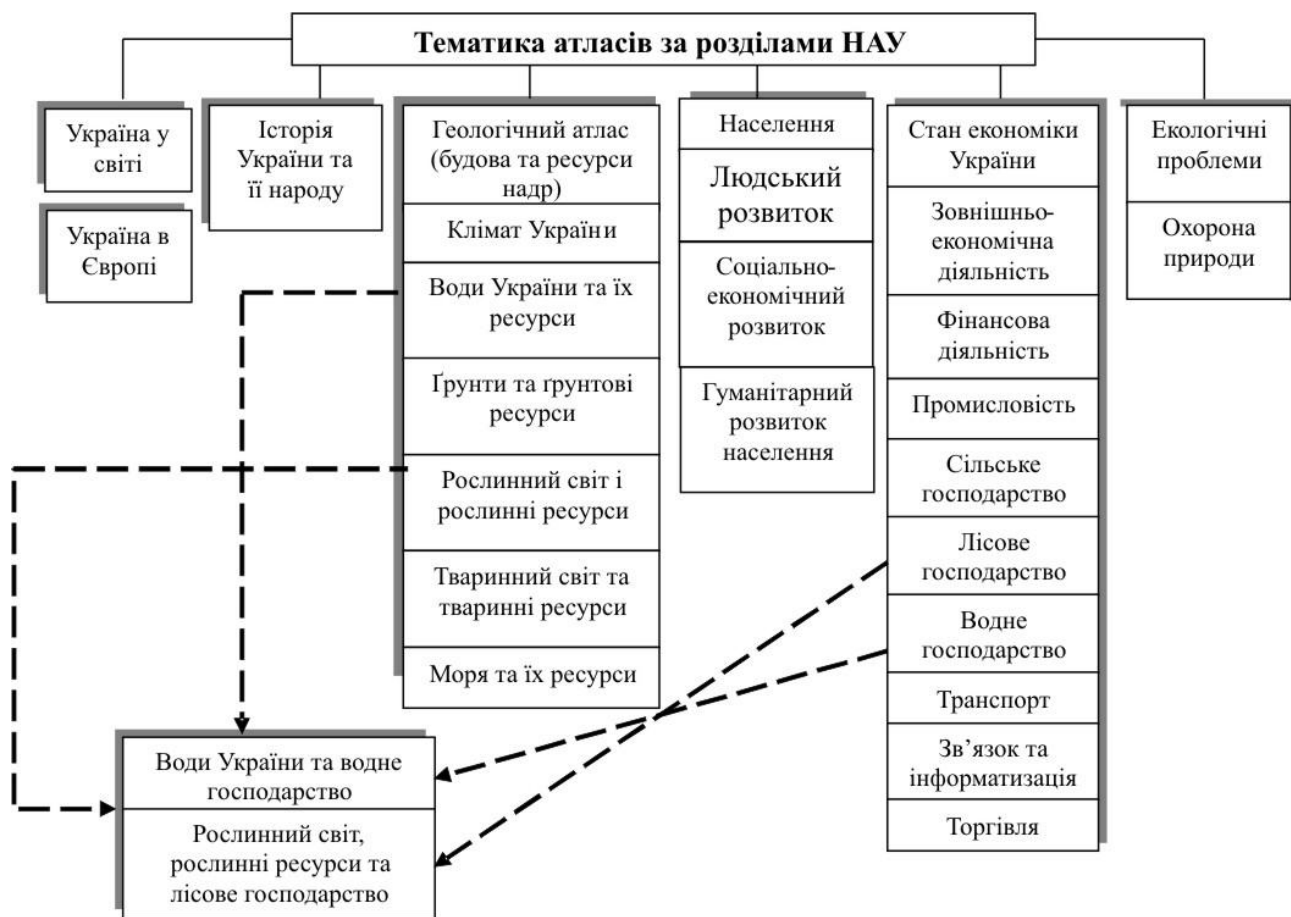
Тематика атласів за розділами НАУ

Україна у світі

Україна в Європі

Історія України та її народу

Геологічний атлас (будова та ресурси надр)

Клімат України

Води України та їх ресурси

Ґрунти та ґрунтові ресурси

Рослинний світ і рослинні ресурси

Тваринний світ та тваринні ресурси

Моря та їх ресурси

Населення

Людський розвиток

Соціально-економічний розвиток

Гуманітарний розвиток населення

Стан економіки України

Зовнішньо-економічна діяльність

Фінансова діяльність

Промисловість

Сільське господарство

Лісове господарство

Водне господарство

Транспорт

Зв'язок та інформатизація

Торгівля

Екологічні проблеми

Охорона природи

Води України та водне господарство

Рослинний світ, рослинні ресурси та лісове господарство